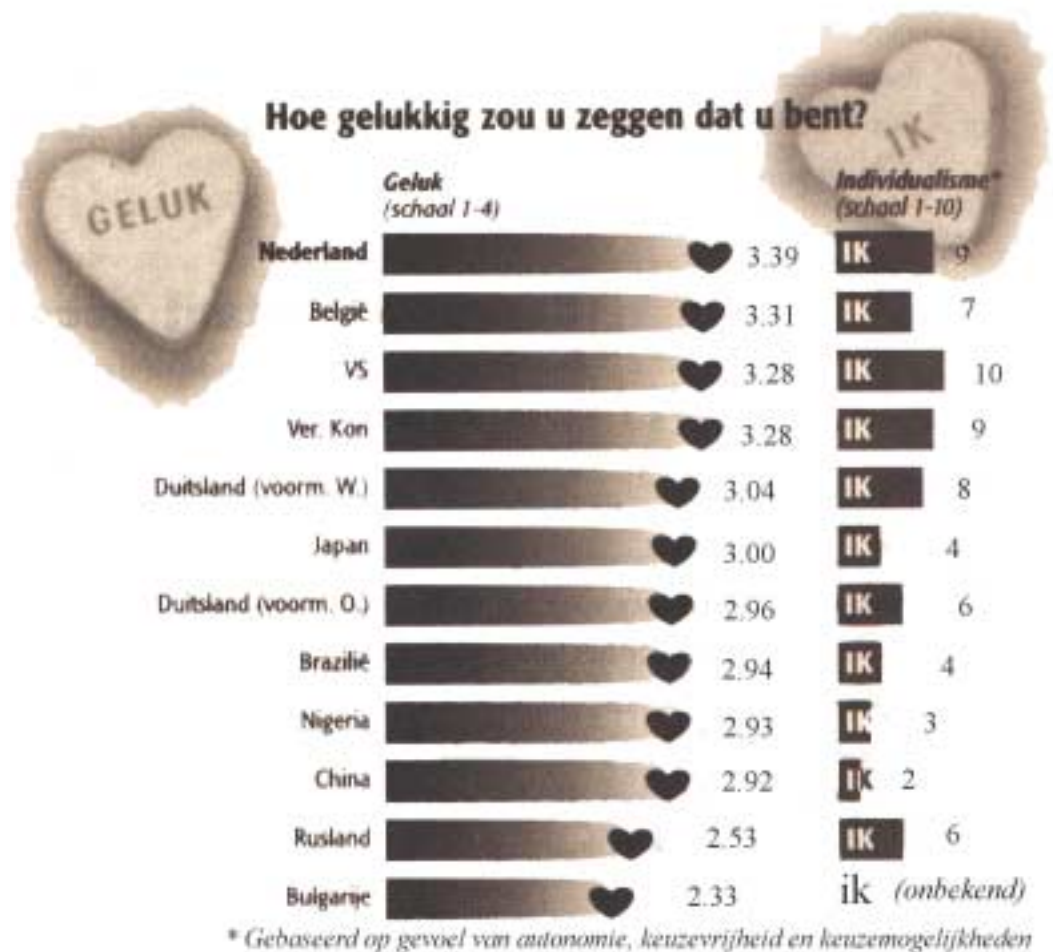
GELUK

IK

Hoe gelukkig zou u zeggen dat u bent?

| | Geluk (schaal 1-4) | Individualisme* (schaal 1-10) |
|---|---|---|
| Nederland | 3.39 | IK 9 |
| België | 3.31 | IK 7 |
| VS | 3.28 | IK 10 |
| Ver. Kon | 3.28 | IK 9 |
| Duitsland (voorm. W.) | 3.04 | IK 8 |
| Japan | 3.00 | IK 4 |
| Duitsland (voorm. O.) | 2.96 | IK 6 |
| Brazilië | 2.94 | IK 4 |
| Nigeria | 2.93 | IK 3 |
| China | 2.92 | IK 2 |
| Rusland | 2.53 | IK 6 |
| Bulgarije | 2.33 | ik (onbekend) |

* Gebaseerd op gevoel van autonomie, keuzevrijheid en keuzemogelijkheden